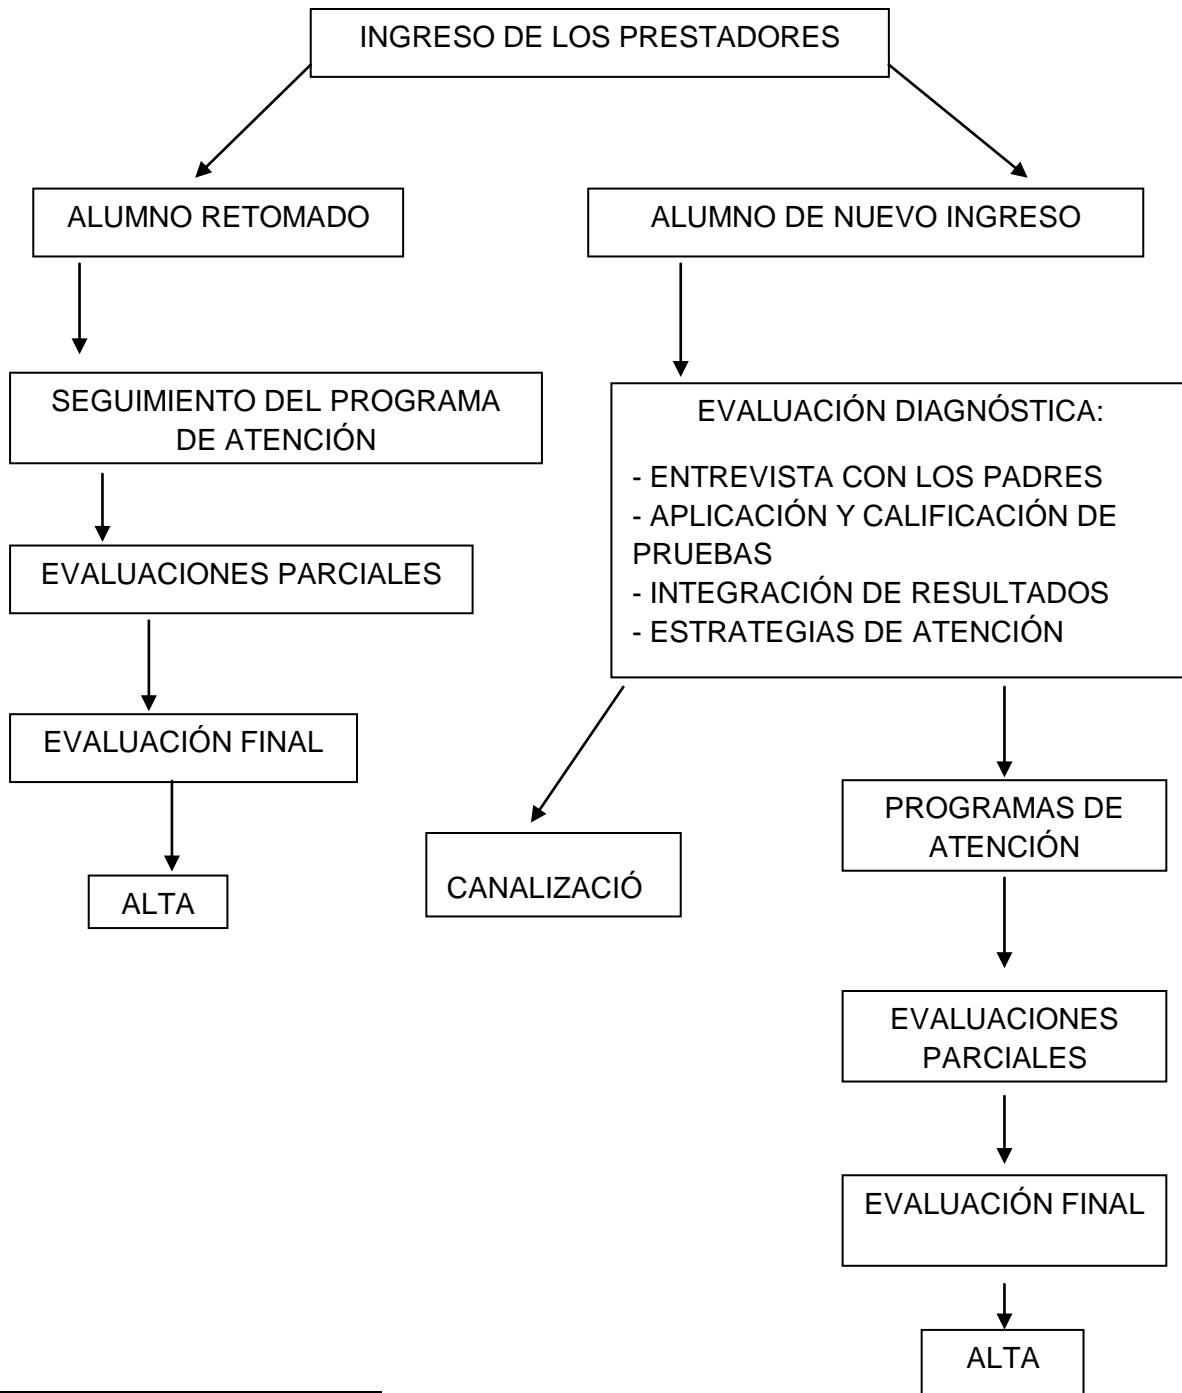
INGRESO DE LOS PRESTADORES

ALUMNO RETOMADO

SEGUIMIENTO DEL PROGRAMA DE ATENCIÓN

EVALUACIONES PARCIALES

EVALUACIÓN FINAL

ALTA

ALUMNO DE NUEVO INGRESO

EVALUACIÓN DIAGNÓSTICA:

- ENTREVISTA CON LOS PADRES
- APLICACIÓN Y CALIFICACIÓN DE PRUEBAS
- INTEGRACIÓN DE RESULTADOS
- ESTRATEGIAS DE ATENCIÓN

CANALIZACIÓ

PROGRAMAS DE ATENCIÓN

EVALUACIONES PARCIALES

EVALUACIÓN FINAL

ALTA